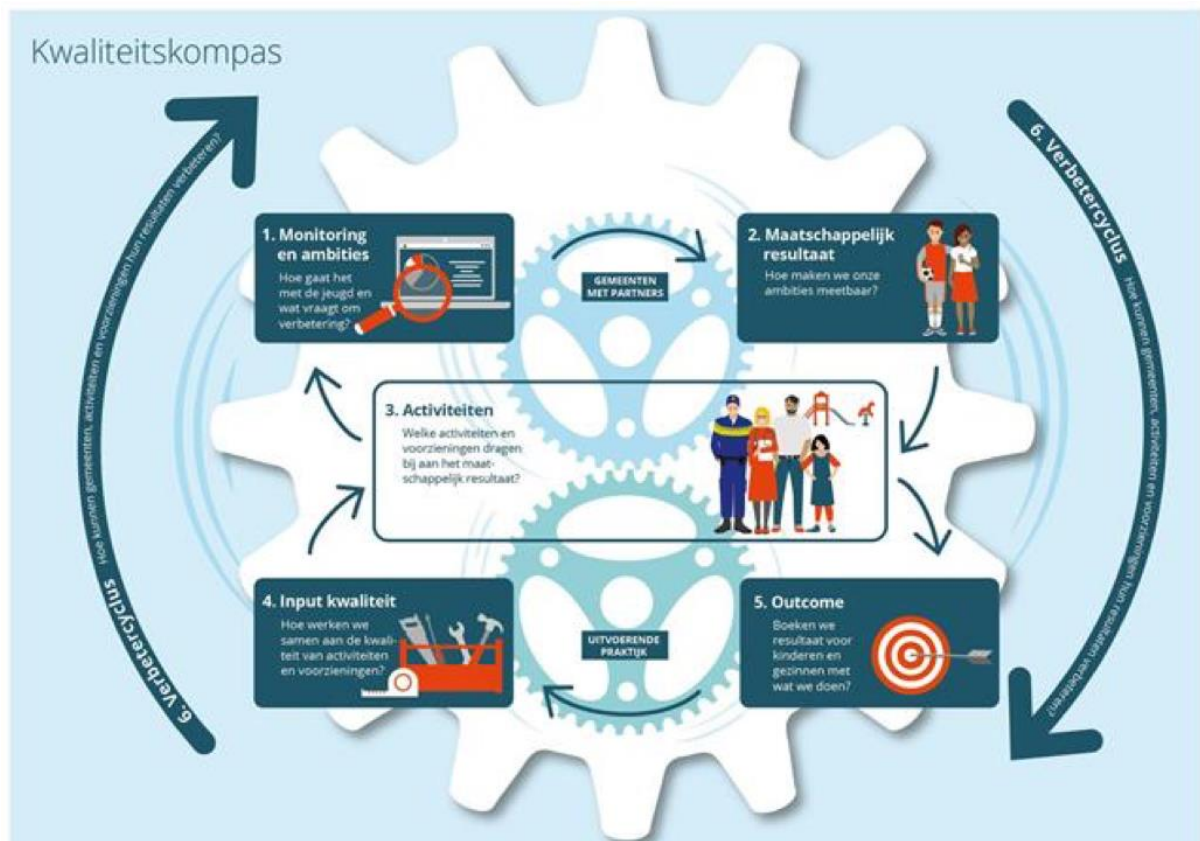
Kwaliteitskompas

1. Monitoring en ambities
Hoe gaat het met de jeugd en wat vraagt om verbetering?

GEMEENTEN MET PARTNERS

2. Maatschappelijk resultaat
Hoe maken we onze ambities meetbaar?

3. Activiteiten
Welke activiteiten en voorzieningen dragen bij aan het maatschappelijk resultaat?

4. Input kwaliteit
Hoe werken we samen aan de kwaliteit van activiteiten en voorzieningen?

UITVOERENDE PRAKTIJK

5. Outcome
Boeken we resultaat voor kinderen en gezinnen met wat we doen?

6. Verbetercyclus
Hoe kunnen gemeenten, activiteiten en voorzieningen hun resultaten verbeteren?

6. Verbetercyclus
Hoe kunnen gemeenten, activiteiten en voorzieningen hun resultaten verbeteren?